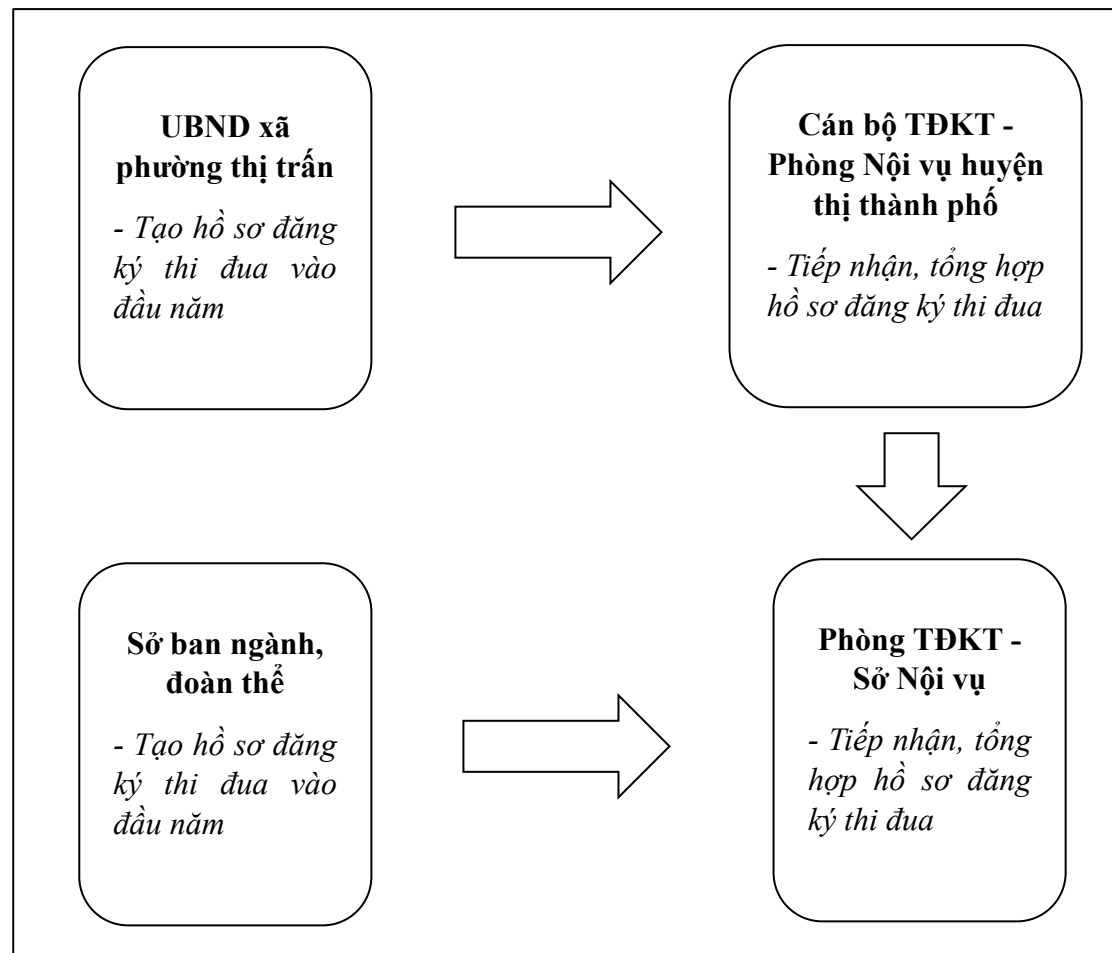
UBND xã phường thị trấn

- Tạo hồ sơ đăng ký thi đua vào đầu năm

Cán bộ TĐKT - Phòng Nội vụ huyện thị thành phố

- Tiếp nhận, tổng hợp hồ sơ đăng ký thi đua

Sở ban ngành, đoàn thể

- Tạo hồ sơ đăng ký thi đua vào đầu năm

Phòng TĐKT - Sở Nội vụ

- Tiếp nhận, tổng hợp hồ sơ đăng ký thi đua